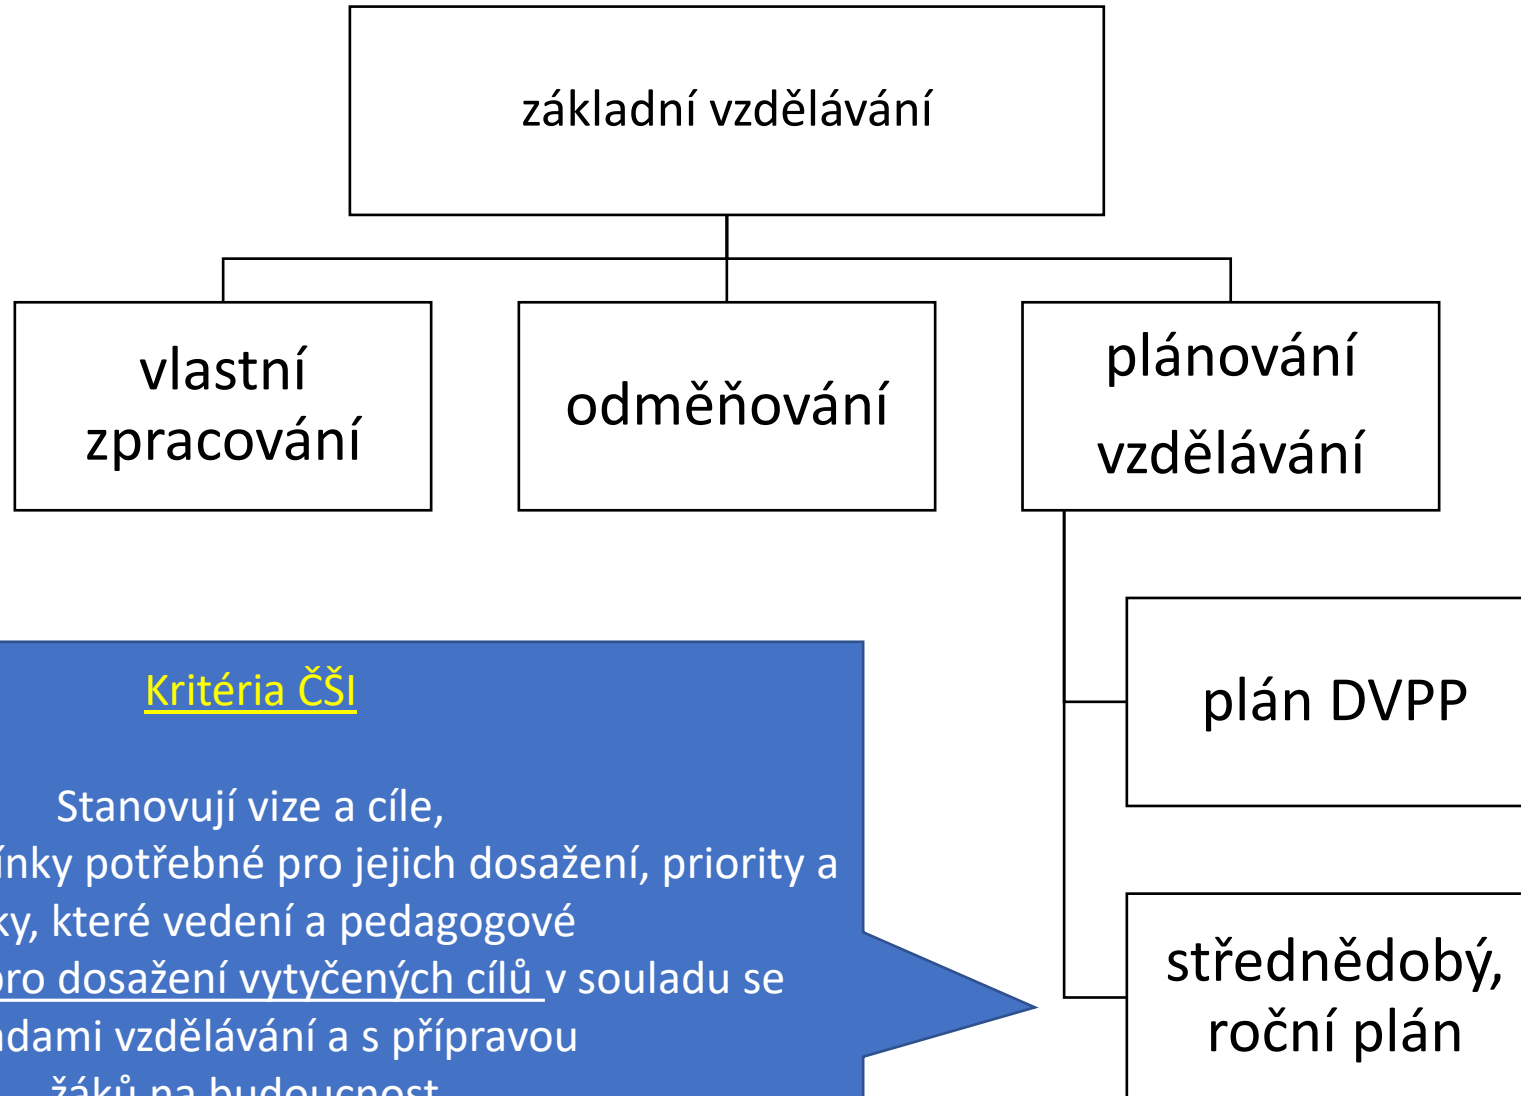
základní vzdělávání

vlastní zpracování

odměňování

plánování vzdělávání

plán DVPP

střednědobý, roční plán

Kritéria ČŠI

Stanovují vize a cíle, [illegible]ínky potřebné pro jejich dosažení, priority a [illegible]ky, které vedení a pedagogové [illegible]ro dosažení vytyčených cílů v souladu se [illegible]dami vzdělávání a s přípravou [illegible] žáků na budoucnost